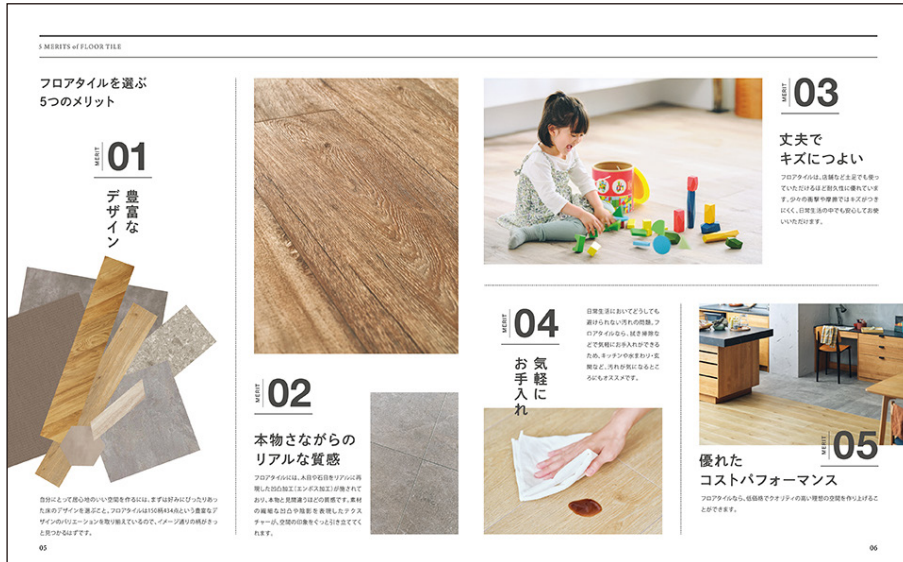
5 MERITS of FLOOR TILE

フロアタイルを選ぶ
5つのメリット

MERIT 01

豊富なデザイン

自分にとって居心地のいい空間を作るには、まずは好みにぴったりあった床のデザインを選ぶこと。フロアタイルは150柄434点という豊富なデザインのバリエーションを取り揃えているので、イメージ通りの柄がきっと見つかるはずです。

MERIT 02

本物さながらのリアルな質感

フロアタイルには、木目や石目をリアルに再現した凹凸加工「エンボス加工」が施されており、本物と見間違うほどの質感です。素材の繊細な凹凸や陰影を表現したテクスチャーが、空間の印象をぐっと引き立ててくれます。

MERIT 03

丈夫でキズにつよい

フロアタイルは、店舗など土足でも使っていただけるほど耐久性に優れています。少々の衝撃や摩擦ではキズがつきにくく、日常生活の中でも安心してお使いいただけます。

MERIT 04

気軽にお手入れ

日常生活においてどうしても避けられない汚れの問題。フロアタイルなら、拭き掃除などで気軽にお手入れができるため、キッチンや水まわり・玄関など、汚れが気になるところにもオススメです。

MERIT 05

優れたコストパフォーマンス

フロアタイルなら、低価格でクオリティの高い理想の空間を作り上げることができます。

05

06